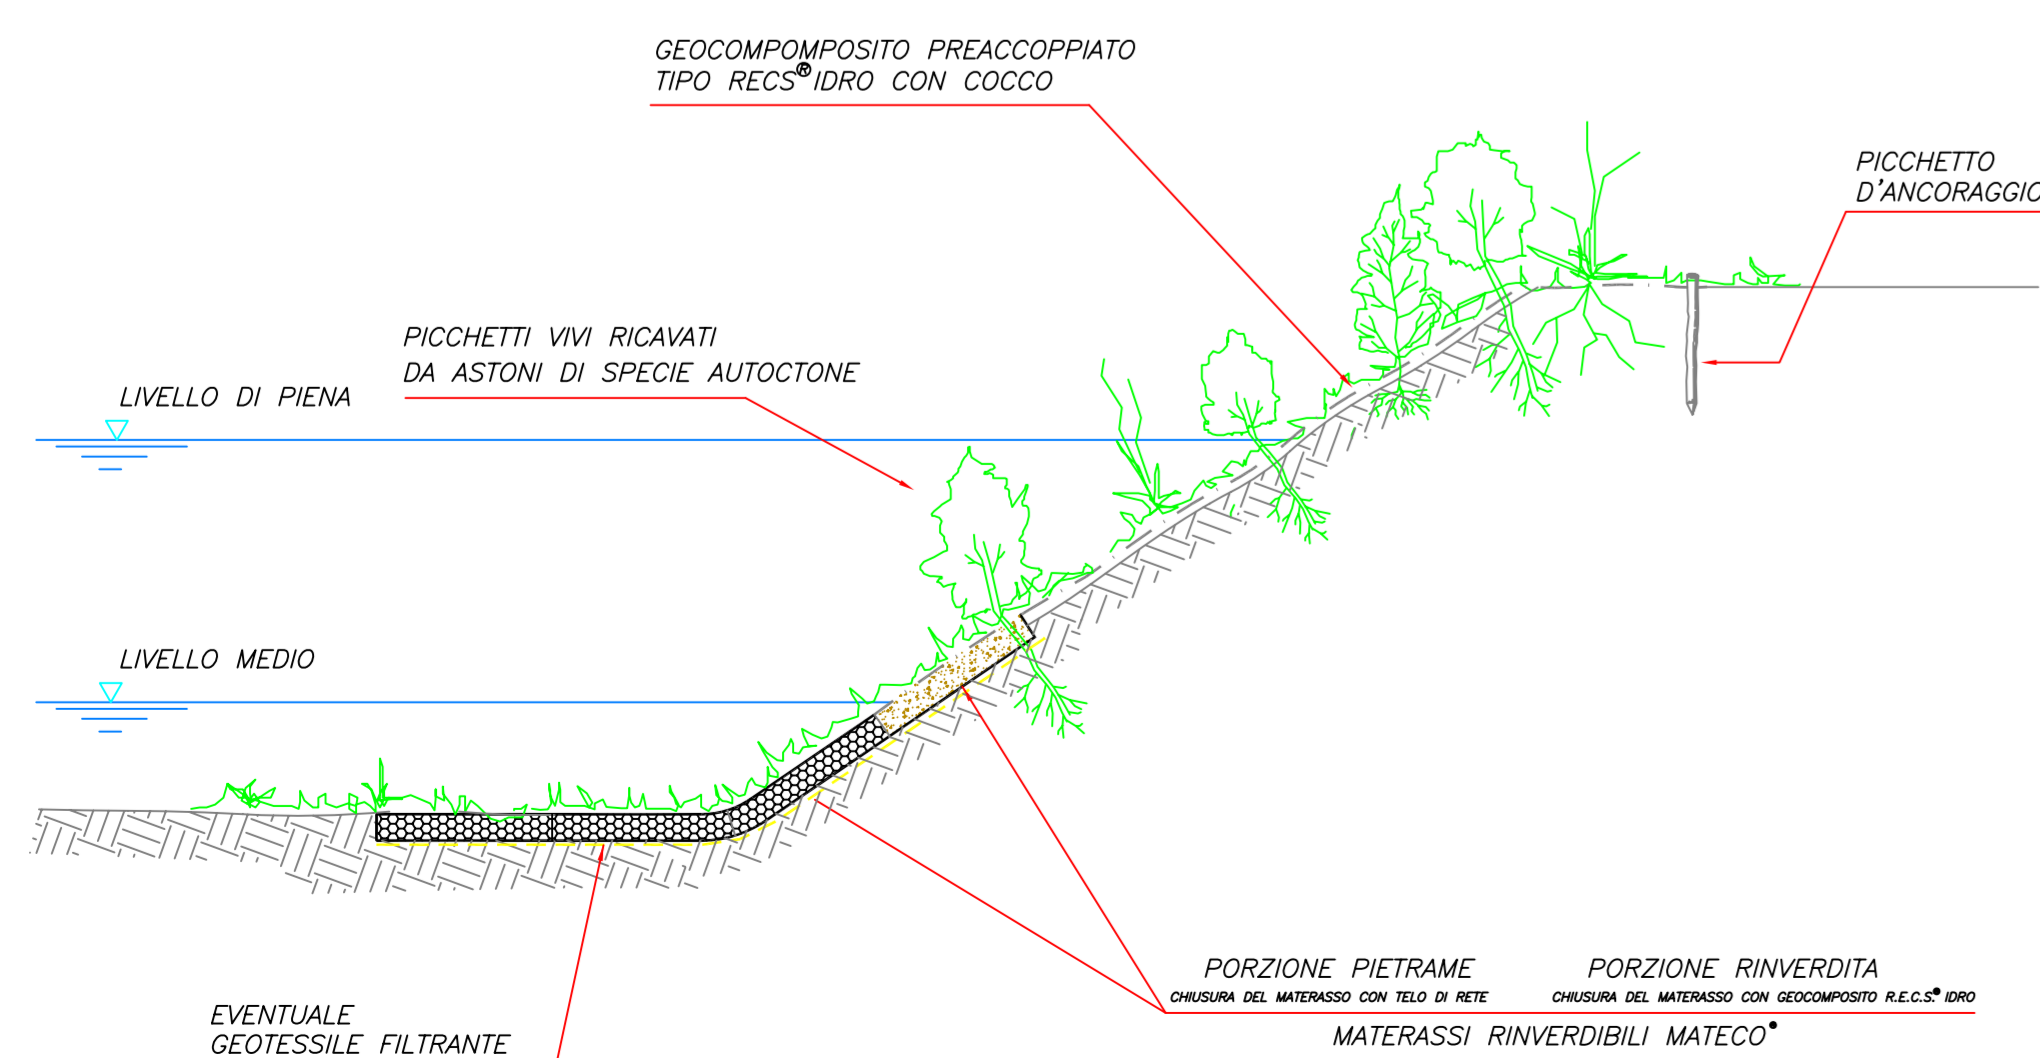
GEOCOMPOMPOSITO PREACCOPPIATO
TIPO RECS® IDRO CON COCCO

PICCHETTO
D'ANCORAGGIO

PICCHETTI VIVI RICAVATI
DA ASTONI DI SPECIE AUTOCTONE

LIVELLO DI PIENA

LIVELLO MEDIO

PORZIONE PIETRAME
CHIUSURA DEL MATERASSO CON TELO DI RETE

PORZIONE RINVERDITA
CHIUSURA DEL MATERASSO CON GEOCOMPOSITO R.E.C.S.® IDRO

MATERASSI RINVERDIBILI MATECO®

EVENTUALE
GEOTESSILE FILTRANTE